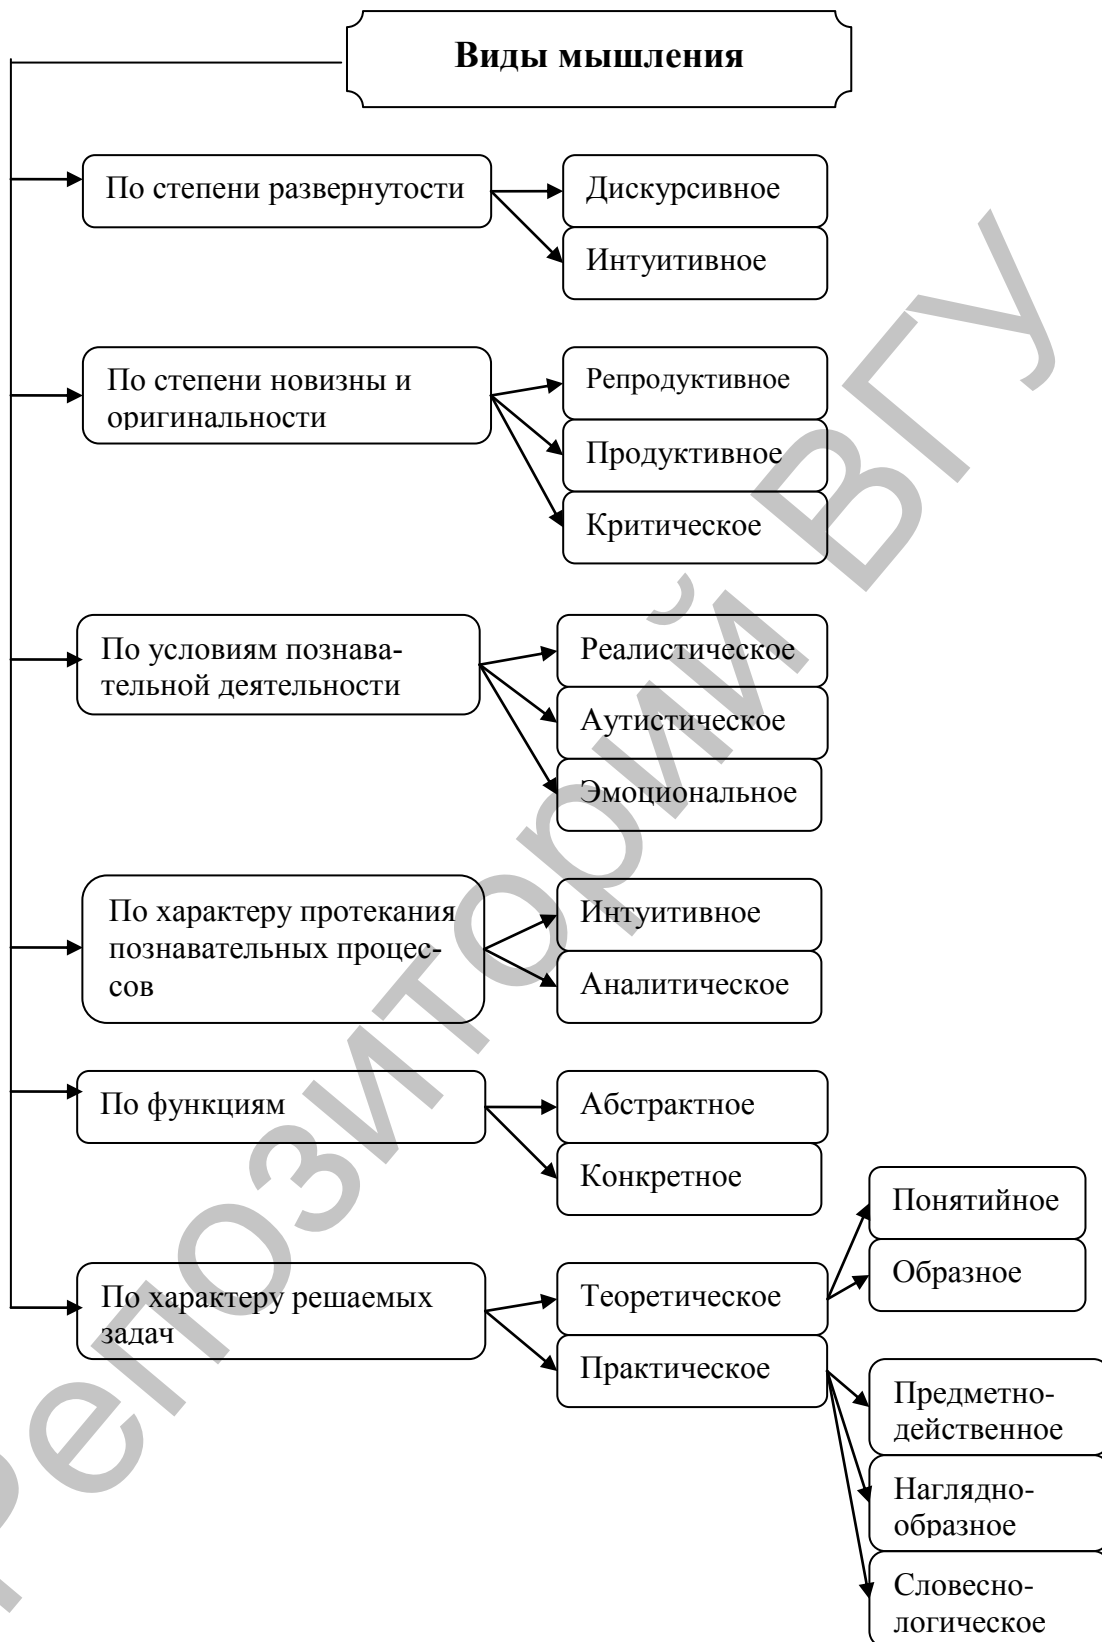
Виды мышления

По степени развернутости

Дискурсивное

Интуитивное

По степени новизны и оригинальности

Репродуктивное

Продуктивное

Критическое

По условиям познавательной деятельности

Реалистическое

Аутистическое

Эмоциональное

По характеру протекания познавательных процессов

Интуитивное

Аналитическое

По функциям

Абстрактное

Конкретное

По характеру решаемых задач

Теоретическое

Понятийное

Образное

Практическое

Предметно-действенное

Наглядно-образное

Словесно-логическое

Репозиторий ВГУ